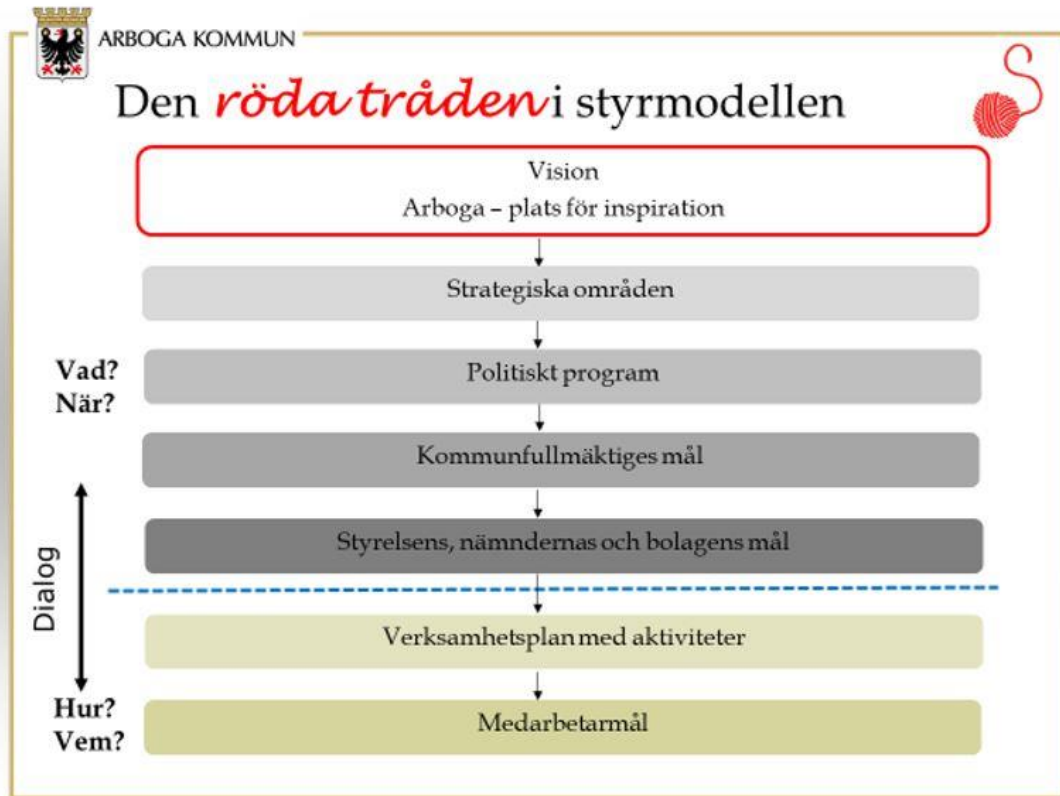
ARBOGA KOMMUN

Den röda tråden i styrmodellen

Vision
Arboga – plats för inspiration

Strategiska områden

Vad?
När?

Politiskt program

Kommunfullmäktiges mål

Dialog

Styrelsens, nämndernas och bolagens mål

Verksamhetsplan med aktiviteter

Hur?
Vem?

Medarbetarmål